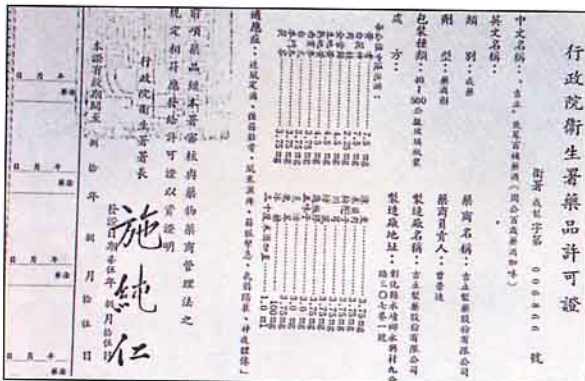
行政院衛生署藥品許可證

衛署成製字第 006466 號

中文名稱：吉立 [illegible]
英文名稱：
類 別：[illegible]
劑 型：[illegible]
包裝種類：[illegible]
成 方：
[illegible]

適應症：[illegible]

藥商名稱：吉立製藥股份有限公司
藥商負責人：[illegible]
製造廠名稱：吉立製藥股份有限公司
製造廠地址：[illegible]

前項藥品核准查驗登記 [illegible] 規定 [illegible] 許可證以資證明

行政院衛生署署長 施純仁

本證有效期間至 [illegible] 年 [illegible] 月 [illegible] 日
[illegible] 年 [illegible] 月 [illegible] 日